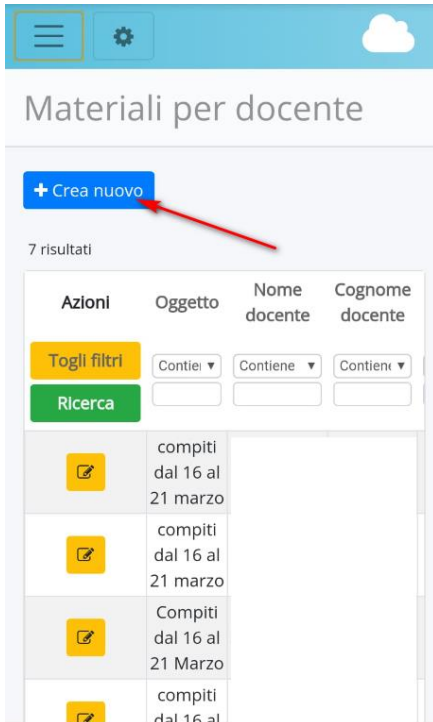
Materiali per docente

+ Crea nuovo

7 risultati

| Azioni | Oggetto | Nome docente | Cognome docente |
|---|---|---|---|
| Togli filtri Ricerca | Contie▾ | Contiene ▾ | Contien▾ |
| | compiti dal 16 al 21 marzo | | |
| | compiti dal 16 al 21 marzo | | |
| | Compiti dal 16 al 21 Marzo | | |
| | compiti dal 16 al | | |